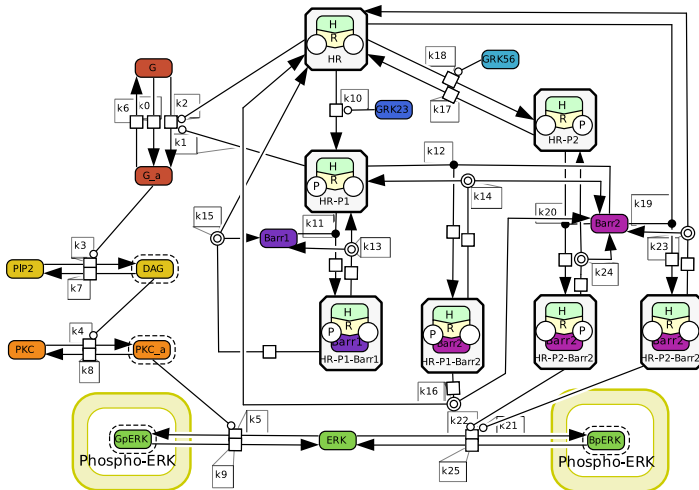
G
k6
k0
k2
k1
G_a
k3
PIP2
DAG
k7
k4
PKC
PKC_a
k8
H
R
HR
k10
GRK23
k18
GRK56
k17
H
R
P
HR-P2
H
R
P
HR-P1
k12
k14
k15
Barr1
k11
k13
k20
Barr2
k19
k23
k24
H
R
P
Barr1
HR-P1-Barr1
H
R
P
Barr2
HR-P1-Barr2
H
R
P
Barr2
HR-P2-Barr2
H
R
P
Barr2
HR-P2-Barr2
k16
k5
GpERK
Phospho-ERK
ERK
k22
k21
BpERK
Phospho-ERK
k9
k25